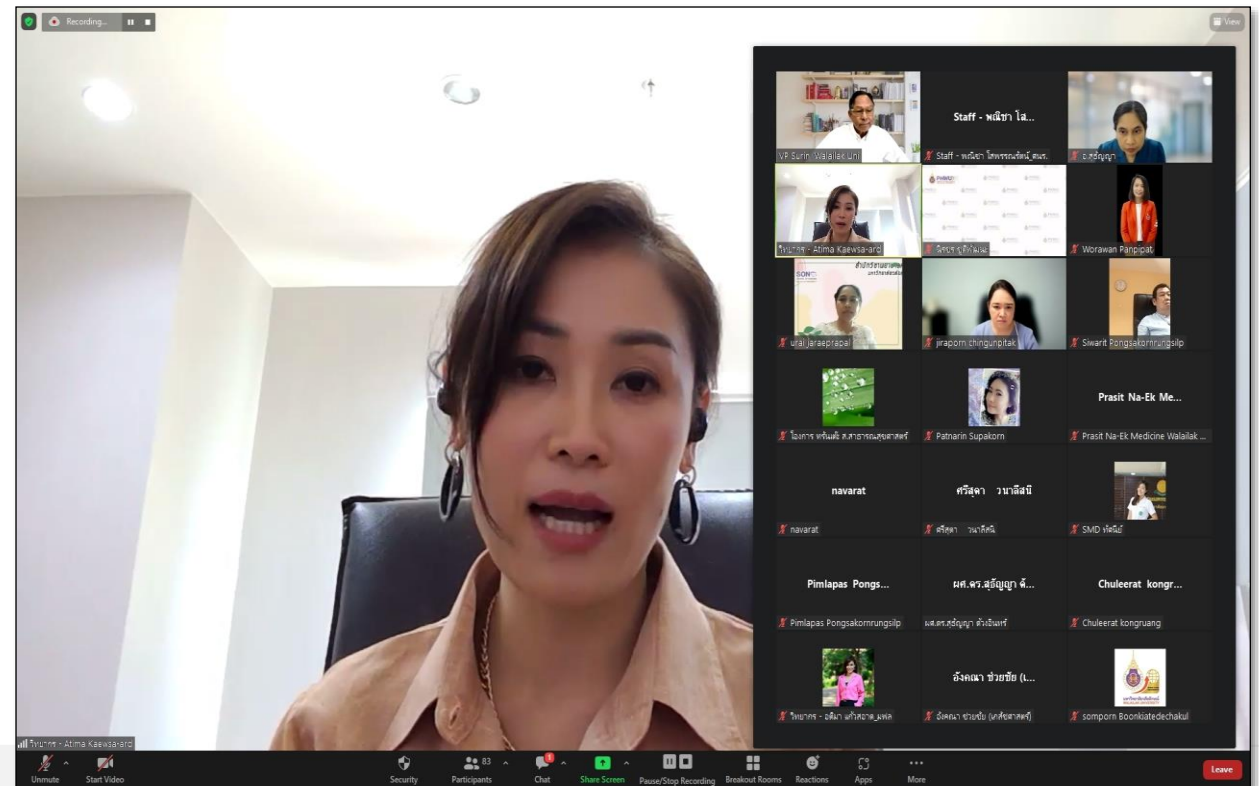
Recording...

View

VP Surin Walailak Uni

Staff - พณิชา โล...

Staff - พณิชา โพธิ์พรรณรัตน์_ศมร.

อ.สุธัญญา

วิทยากร - Atima Kaewsa-ard

จิรยุช รุจิเกียนฉ

Worawan Panpipat

urai jaraeprapal

jiraporn chingunpitak

Siwarit Pongsakornrungsilp

โอภาส หรินดั่ง ส.สาธารณสุขศาสตร์

Patnarin Supakorn

Prasit Na-Ek Me...

Prasit Na-Ek Medicine Walailak ...

navarat

navarat

ศรีสุดา วนาลีสิน

ศรีสุดา วนาลีสิน

SMD รัตนิมี

Pimlapas Pongs...

Pimlapas Pongsakornrungsilp

ผศ.ดร.สุธัญญา ต้...

ผศ.ดร.สุธัญญา ตั้งเจ้นทร์

Chuleerat kongr...

Chuleerat kongruang

วิทยากร - อติมา แก้วสอาด_มพล

อังคณา ช่วยชัย (เ...

อังคณา ช่วยชัย (เภสัชศาสตร์)

somporn Boonkiatedechakul

วิทยากร - Atima Kaewsa-ard

Unmute

Start Video

Security

83

Participants

Chat

Share Screen

Pause/Stop Recording

Breakout Rooms

Reactions

Apps

More

Leave